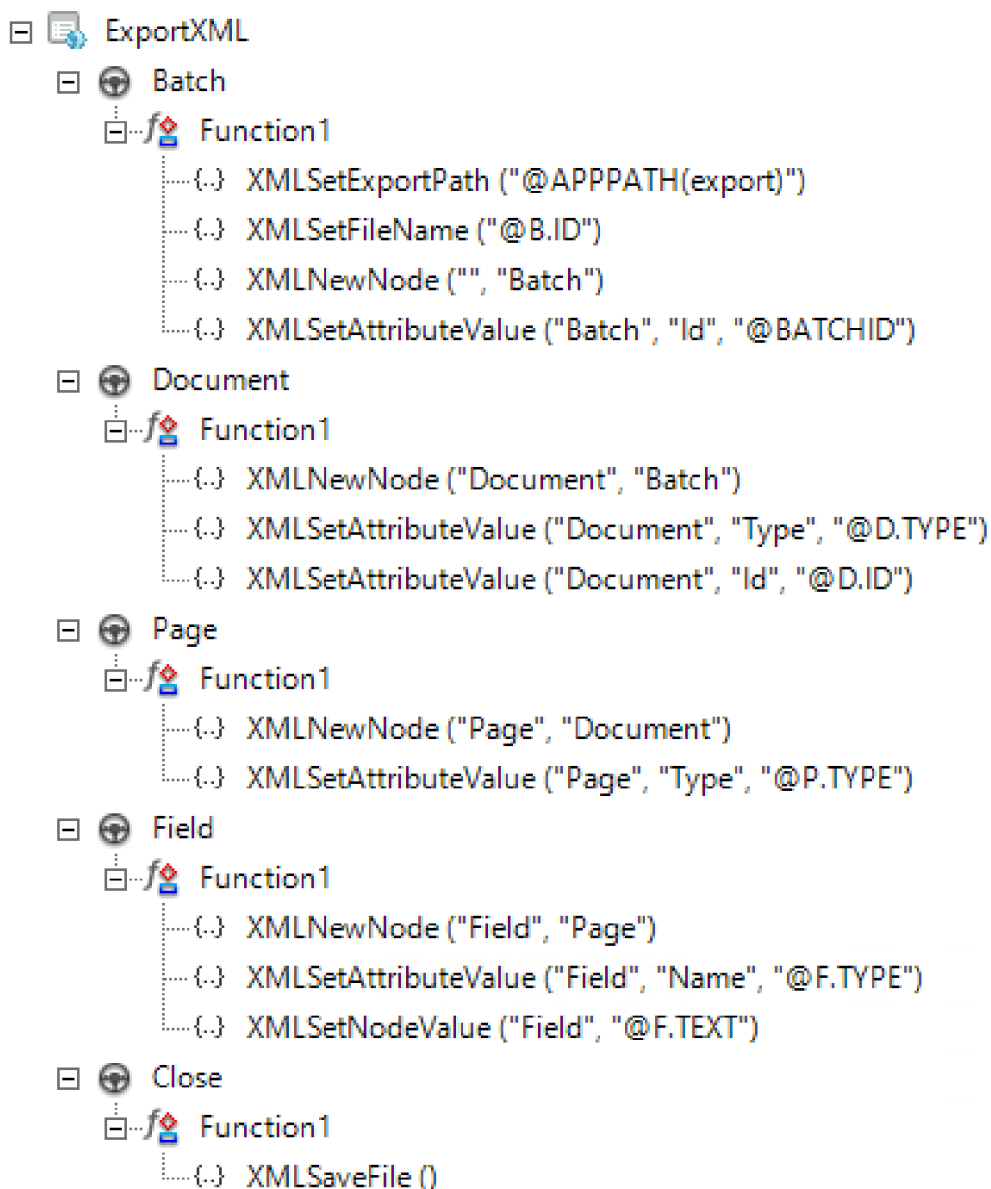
ExportXML
Batch
Function1
{..} XMLSetExportPath ("@APPPATH(export)")
{..} XMLSetFileName ("@B.ID")
{..} XMLNewNode ("", "Batch")
{..} XMLSetAttributeValue ("Batch", "Id", "@BATCHID")
Document
Function1
{..} XMLNewNode ("Document", "Batch")
{..} XMLSetAttributeValue ("Document", "Type", "@D.TYPE")
{..} XMLSetAttributeValue ("Document", "Id", "@D.ID")
Page
Function1
{..} XMLNewNode ("Page", "Document")
{..} XMLSetAttributeValue ("Page", "Type", "@P.TYPE")
Field
Function1
{..} XMLNewNode ("Field", "Page")
{..} XMLSetAttributeValue ("Field", "Name", "@F.TYPE")
{..} XMLSetNodeValue ("Field", "@F.TEXT")
Close
Function1
{..} XMLSaveFile ()